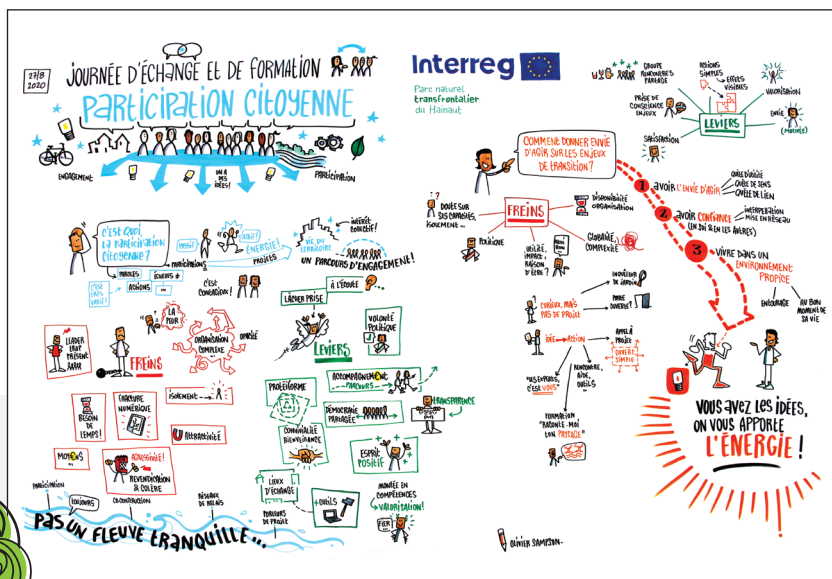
27/8 2020

JOURNÉE D'ÉCHANGE ET DE FORMATION

PARTICIPATION CITOYENNE

ENGAGEMENT

ON A DES IDÉES!

PARTICIPATION

Interreg

Parc naturel transfrontalier du Hainaut

C'EST QUOI, LA PARTICIPATION CITOYENNE?

PROJET

ÉNERGIE!

PROJETS

INTÉRÊT COLLECTIF!

VIE DE L'ENTREPRISE

UN PARCOURS D'ENGAGEMENT!

PAROLES

ACTIONS

ENVIES

C'EST CONCRET!

C'EST CONCRÉTION!

LÂCHER PRISE

À L'ÉCOUTE

VOLONTÉ POLITIQUE

LEADER TROP PRÉSENT

LA PEUR

ORGANISATION COMPLEXE

OPPOSÉE

FREINS

LEVIERS

BESOIN DE TEMPS!

FRACTURE NUMÉRIQUE

ISOLEMENT

PROJET FORME

ACCOMPAGNEMENT PARCOURS

TRANSPARENCE

DÉMOCRATIE PARTAGÉE

CONVIVIALITÉ BIENVEILLANCE

ATTRACTIVITÉ

MOYENS

AGRESSIVITÉ REVENDICATION & COLÈRE

ESPRIT POSITIF

LIEUX D'ÉCHANGE

OUTILS

MONTÉE EN COMPÉTENCES VALORISATION!

PARTICIPATION

TOUJOURS

CO-CONSTRUCTION

RÉSEAUX DE RELAIS

PORTEURS DE PROJET

PAS UN FLEUVE TRANQUILLE...

COMMENT DONNER ENVIE D'AGIR SUR LES ENJEUX DE TRANSITION?

DOUTE SUR SES CAPACITÉS, ISOLEMENT...

FREINS

DISPONIBILITÉ ORGANISATION

POLITIQUE

UTILITÉ, IMPACT, RAISON D'ÊTRE?

CLARIFIER COMPLEXITÉ

GROUPE RENCONTRES PARTAGE

ACTIONS SIMPLES EFFETS VISIBLES

PRISE DE CONSCIENCE ENJEUX

VALORISATION

LEVIERS

ENVIE (MOTIVÉE)

SATISFACTION

1 AVOIR L'ENVIE D'AGIR

QUÊTE D'UTILITÉ QUÊTE DE SENS QUÊTE DE LIEN

2 AVOIR CONFIANCE (EN SOI ET EN LES AUTRES)

INTERPRÉTATION MISE EN RÉSEAU

3 VIVRE DANS UN ENVIRONNEMENT PROPICE

ENCOURAGE

AU BON MOMENT DE SA VIE

CURIEUX, MAIS PAS DE PROJET

INVENTEUR DE JARDIN

PAIRE DIVERSE?

IDÉE ACTION

APPEL À PROJET

COUVERTE SIMPLE

"VOS EXPERTS, C'EST VOUS"

RENCONTRE, AIDE, OUTILS

FORMATION "RACONTE-MOI TON PROJET"

VOUS AVEZ LES IDÉES, ON VOUS APPORTE L'ÉNERGIE!

OLIVIER SAMPSON